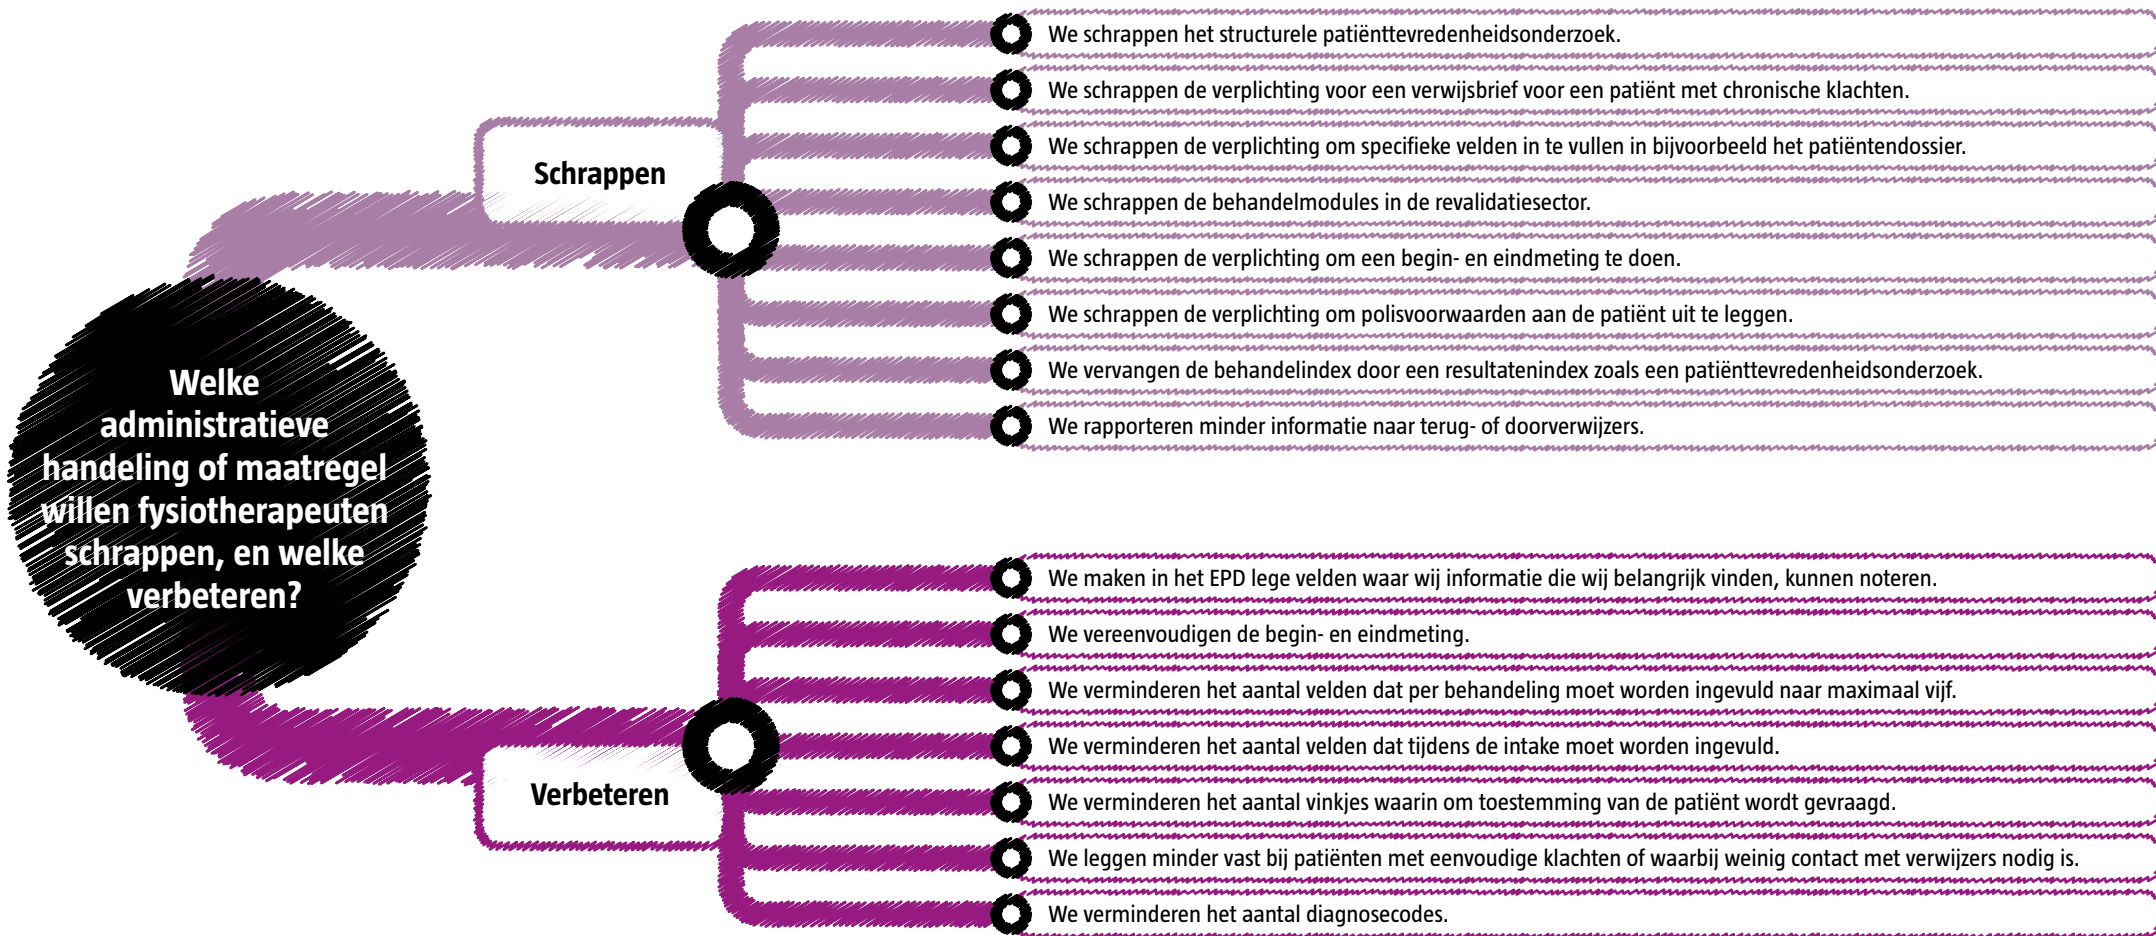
Welke administratieve handeling of maatregel willen fysiotherapeuten schrappen, en welke verbeteren?

Schrappen

We schrappen het structurele patiënttevredenheidsonderzoek.

We schrappen de verplichting voor een verwijsbrief voor een patiënt met chronische klachten.

We schrappen de verplichting om specifieke velden in te vullen in bijvoorbeeld het patiëntendossier.

We schrappen de behandelmodules in de revalidatiesector.

We schrappen de verplichting om een begin- en eindmeting te doen.

We schrappen de verplichting om polisvoorwaarden aan de patiënt uit te leggen.

We vervangen de behandelindex door een resultatenindex zoals een patiënttevredenheidsonderzoek.

We rapporteren minder informatie naar terug- of doorverwijzers.

Verbeteren

We maken in het EPD lege velden waar wij informatie die wij belangrijk vinden, kunnen noteren.

We vereenvoudigen de begin- en eindmeting.

We verminderen het aantal velden dat per behandeling moet worden ingevuld naar maximaal vijf.

We verminderen het aantal velden dat tijdens de intake moet worden ingevuld.

We verminderen het aantal vinkjes waarin om toestemming van de patiënt wordt gevraagd.

We leggen minder vast bij patiënten met eenvoudige klachten of waarbij weinig contact met verwijzers nodig is.

We verminderen het aantal diagnosecodes.